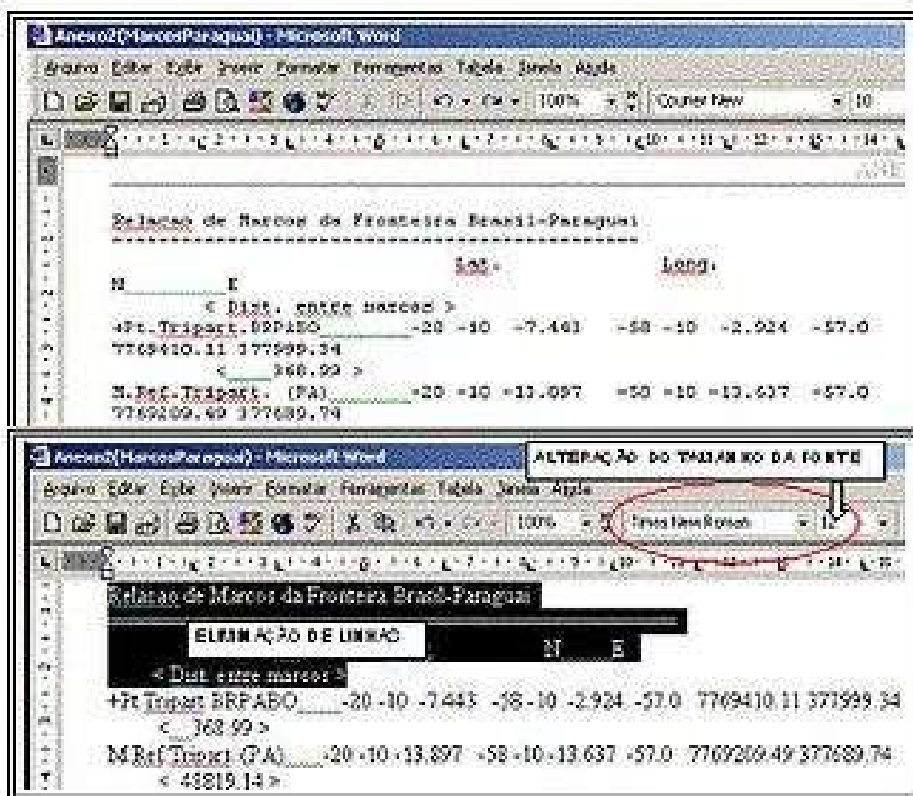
Anexo2(MarcosParaguai) - Microsoft Word

Arquivo Editar Exibir Inserir Formatar Ferramentas Tabela Janela Ajuda

100% Courier New 10

Relacao de Marcos da Fronteira Brasil-Paraguai

Lat. Long.

N E

< Dist. entre marcos >

+Pt.Tripart.BRPABO_____ -20 -10 -7.443 -58 -10 -2.924 -57.0 7769410.11 377999.34

< 368.99 >

M.Ref-Tripart. (PA)_____ -20 -10 -13.897 -58 -10 -13.637 -57.0 7769209.49 377689.74

Anexo2(MarcosParaguai) - Microsoft Word

ALTERAÇÃO DO TAMANHO DA FONTE

Arquivo Editar Exibir Inserir Formatar Ferramentas Tabela Janela Ajuda

100% Times New Roman 12

Relacao de Marcos da Fronteira Brasil-Paraguai

ELIMINAÇÃO DE LINHAS

N E

< Dist. entre marcos >

+Pt.Tripart.BRPABO_____ -20 -10 -7.443 -58 -10 -2.924 -57.0 7769410.11 377999.34

< 368.99 >

M.Ref-Tripart. (PA)_____ -20 -10 -13.897 -58 -10 -13.637 -57.0 7769209.49 377689.74

< 48819.14 >